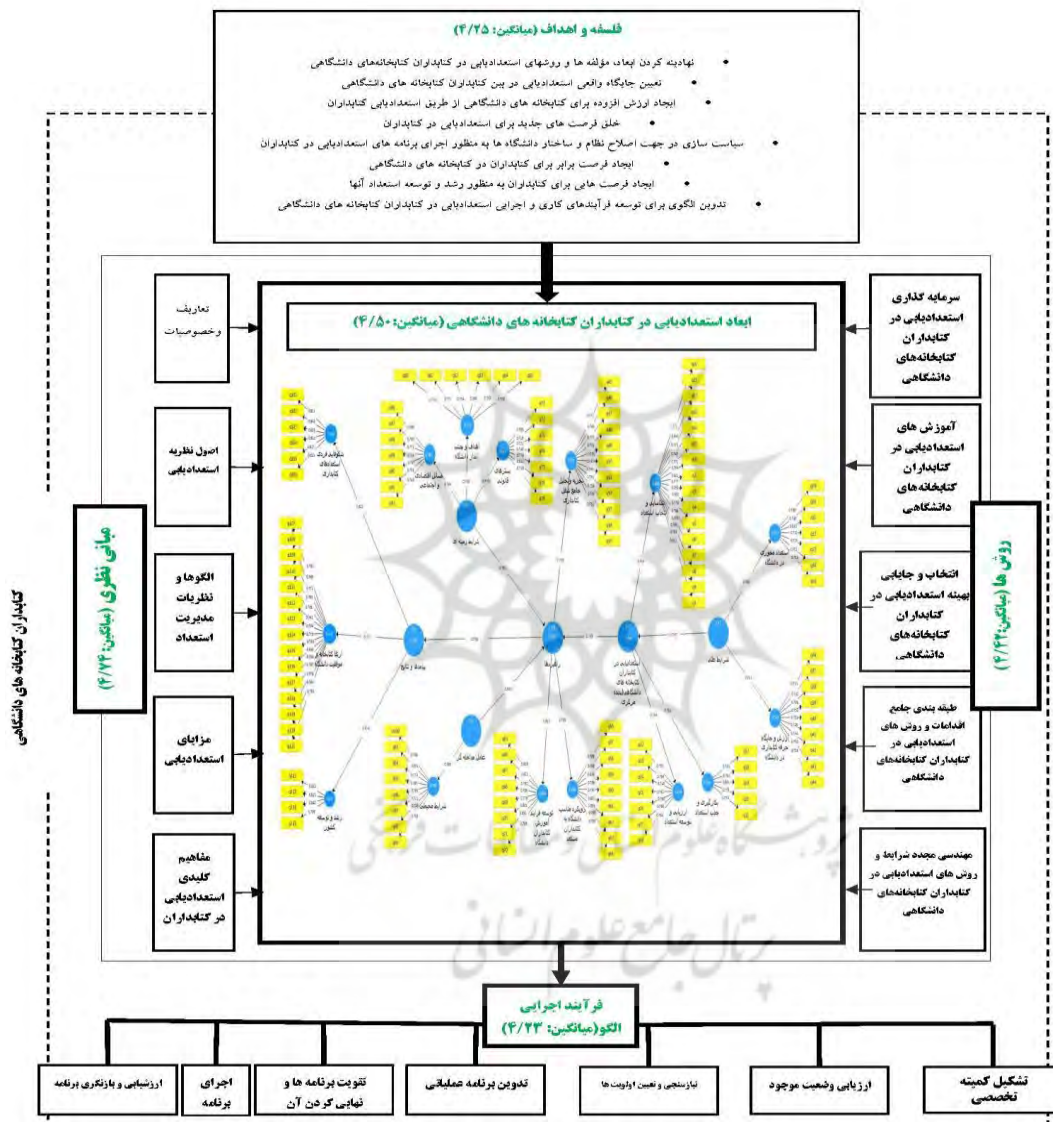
فلسفه و اهداف (میانگین: ۴/۲۵)

• نهادینه کردن ابعاد، مؤلفه ها و روشهای استعدادیابی در کتابداران کتابخانه‌های دانشگاهی
• تعیین جایگاه واقعی استعدادیابی در بین کتابداران کتابخانه های دانشگاهی
• ایجاد ارزش افزوده برای کتابخانه های دانشگاهی از طریق استعدادیابی کتابداران
• خلق فرصت های جدید برای استعدادیابی در کتابداران
• سیاست سازی در جهت اصلاح نظام و ساختار دانشگاه ها به منظور اجرای برنامه های استعدادیابی در کتابداران
• ایجاد فرصت برابر برای کتابداران در کتابخانه های دانشگاهی
• ایجاد فرصت هایی برای کتابداران به منظور رشد و توسعه استعداد آنها
• تدوین الگویی برای توسعه فرآیندهای کاری و اجرایی استعدادیابی در کتابداران کتابخانه های دانشگاهی

ابعاد استعدادیابی در کتابداران کتابخانه های دانشگاهی (میانگین: ۴/۵۰)

تعاریف وخصوصیات

اصول نظریه استعدادیابی

الگوها و نظریات مدیریت استعداد

مزایای استعدادیابی

مفاهیم کلیدی استعدادیابی در کتابداران

مبانی نظری (میانگین: ۴/۷۴)

کتابداران کتابخانه های دانشگاهی

سرمایه گذاری استعدادیابی در کتابداران کتابخانه‌های دانشگاهی

آموزش های استعدادیابی در کتابداران کتابخانه های دانشگاهی

انتخاب و جایابی بهینه استعدادیابی در کتابداران کتابخانه های دانشگاهی.

طبقه بندی جامع اقدامات و روش های استعدادیابی در کتابداران کتابخانه‌های دانشگاهی

مهندسی مجدد شرایط و روش های استعدادیابی در کتابداران کتابخانه‌های دانشگاهی

روش ها (میانگین: ۴/۴۲)

فرآیند اجرایی الگو (میانگین: ۴/۲۳)

تشکیل کمیته تخصصی

ارزیابی وضعیت موجود

نیازسنجی و تعیین اولویت ها

تدوین برنامه عملیاتی

تقویت برنامه ها و نهایی کردن آن

اجرای برنامه

ارزشیابی و بازنگری برنامه